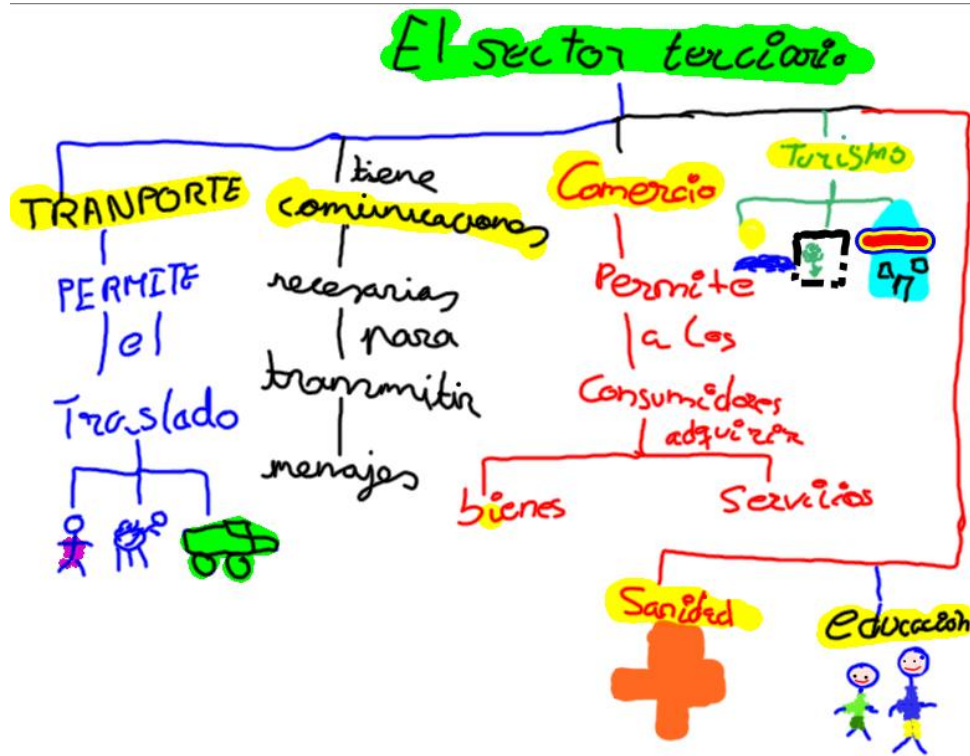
El sector terciario

TRANPORTE
PERMITE
el
Traslado

tiene
comunicaciones
necesarias
para
transmitir
mensajes

Comercio
Permite
a los
Consumidores
adquirir
bienes
servicios

Turismo

Sanidad

educación